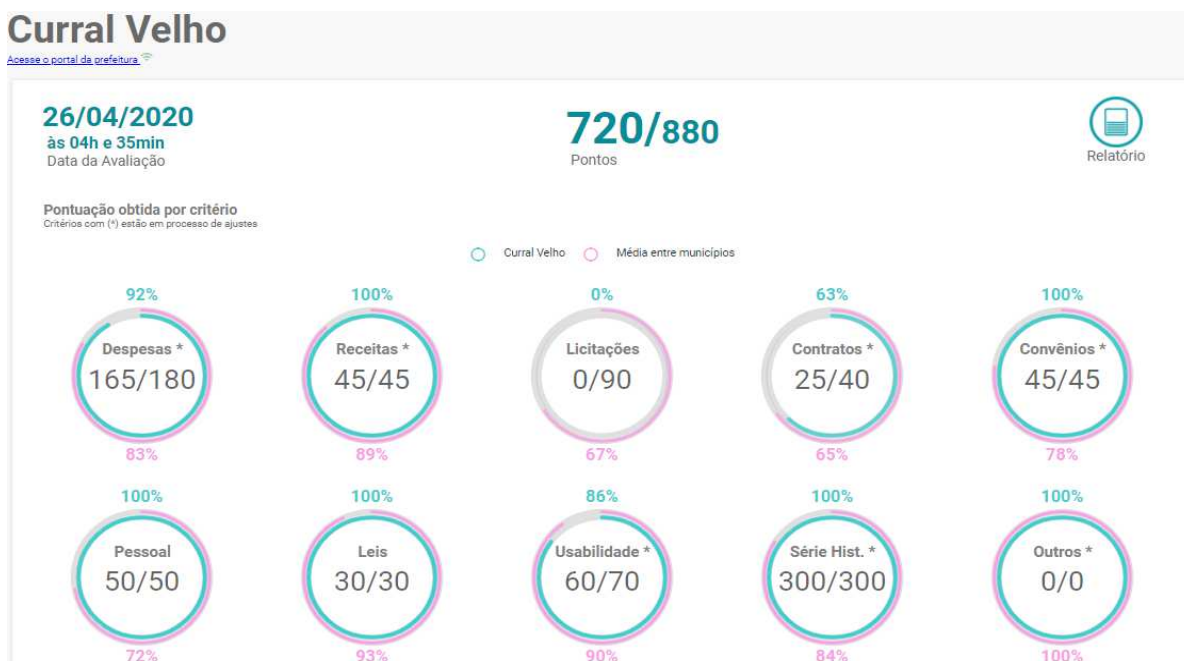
Curral Velho
Acesse o portal da prefeitura

26/04/2020
às 04h e 35min
Data da Avaliação

720/880
Pontos

Relatório

Pontuação obtida por critério
Critérios com (*) estão em processo de ajustes

Curral Velho Média entre municípios

92%
Despesas *
165/180
83%

100%
Receitas *
45/45
89%

0%
Licitações
0/90
67%

63%
Contratos *
25/40
65%

100%
Convênios *
45/45
78%

100%
Pessoal
50/50
72%

100%
Leis
30/30
93%

86%
Usabilidade *
60/70
90%

100%
Série Hist. *
300/300
84%

100%
Outros *
0/0
100%